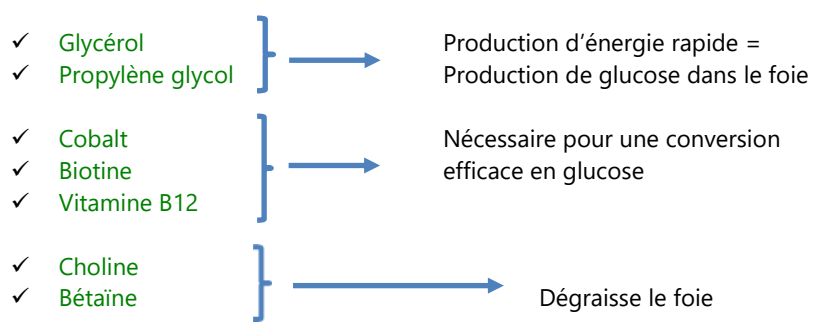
✓ Glycérol
✓ Propylène glycol

Production d’énergie rapide = Production de glucose dans le foie

✓ Cobalt
✓ Biotine
✓ Vitamine B12

Nécessaire pour une conversion efficace en glucose

✓ Choline
✓ Bétaïne

Dégraisse le foie